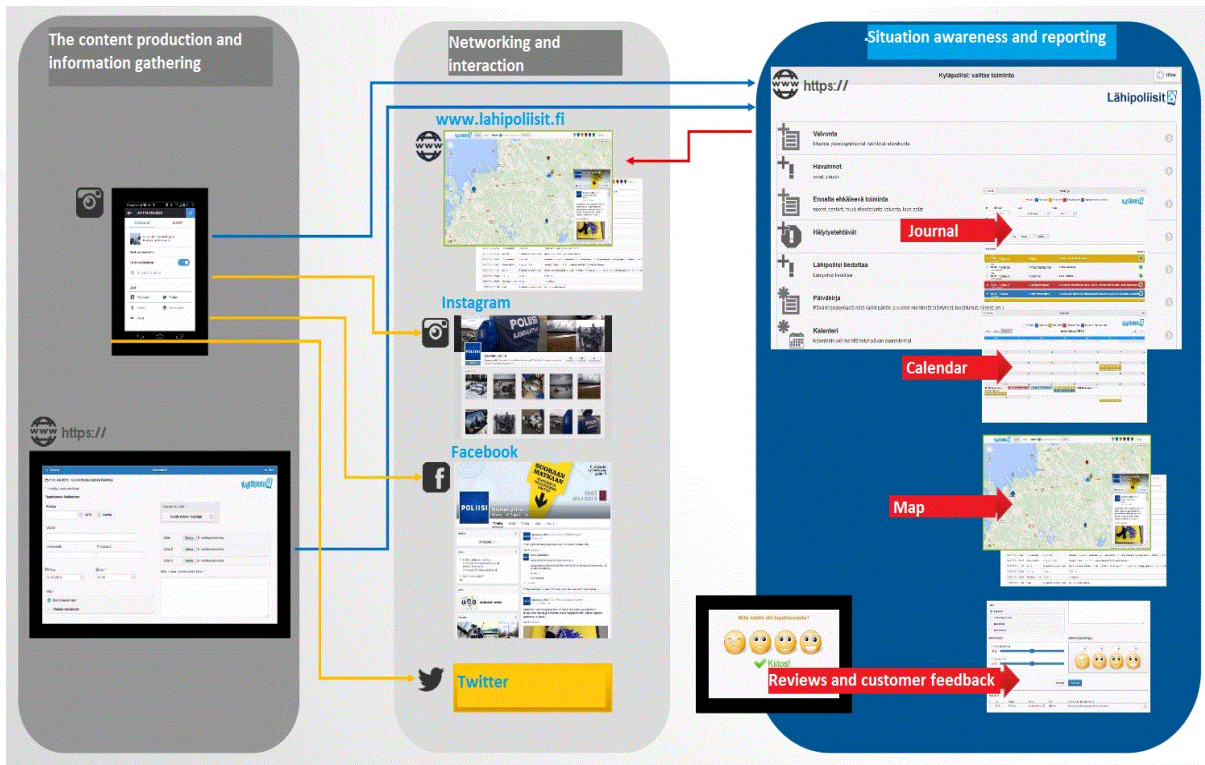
The content production and information gathering

Networking and interaction

Situation awareness and reporting

https://

Kyläpoliisi: valitse toiminto

Lähipoliisit

www.lahipoliisit.fi

Valvonta

Havainnot

Ennalta ehkäisevä toiminta

Hälytystehtävät

Journal

Lähipoliisi tiedottaa

Päiväkirja

Kalenteri

Instagram

Calendar

Facebook

POLIISI

Map

https://

Twitter

Kiitos!

Reviews and customer feedback